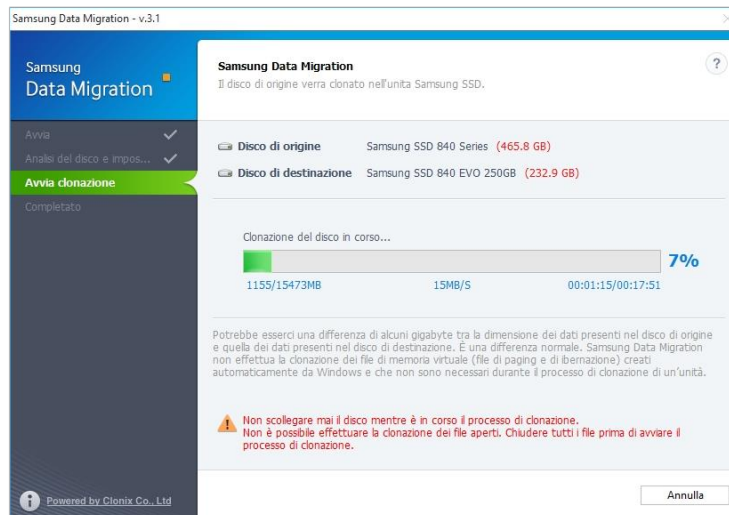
Samsung Data Migration - v.3.1

Samsung
Data Migration

Avvia
Analisi del disco e impos...
Avvia clonazione
Completato

Samsung Data Migration
Il disco di origine verrà clonato nell'unità Samsung SSD.

?

Disco di origine Samsung SSD 840 Series (465.8 GB)
Disco di destinazione Samsung SSD 840 EVO 250GB (232.9 GB)

Clonazione del disco in corso...

7%

1155/15473MB 15MB/S 00:01:15/00:17:51

Potrebbe esserci una differenza di alcuni gigabyte tra la dimensione dei dati presenti nel disco di origine e quella dei dati presenti nel disco di destinazione. È una differenza normale. Samsung Data Migration non effettua la clonazione dei file di memoria virtuale (file di paging e di ibernazione) creati automaticamente da Windows e che non sono necessari durante il processo di clonazione di un'unità.

Non scollegare mai il disco mentre è in corso il processo di clonazione.
Non è possibile effettuare la clonazione dei file aperti. Chiudere tutti i file prima di avviare il processo di clonazione.

Powered by Clonix Co., Ltd

Annulla